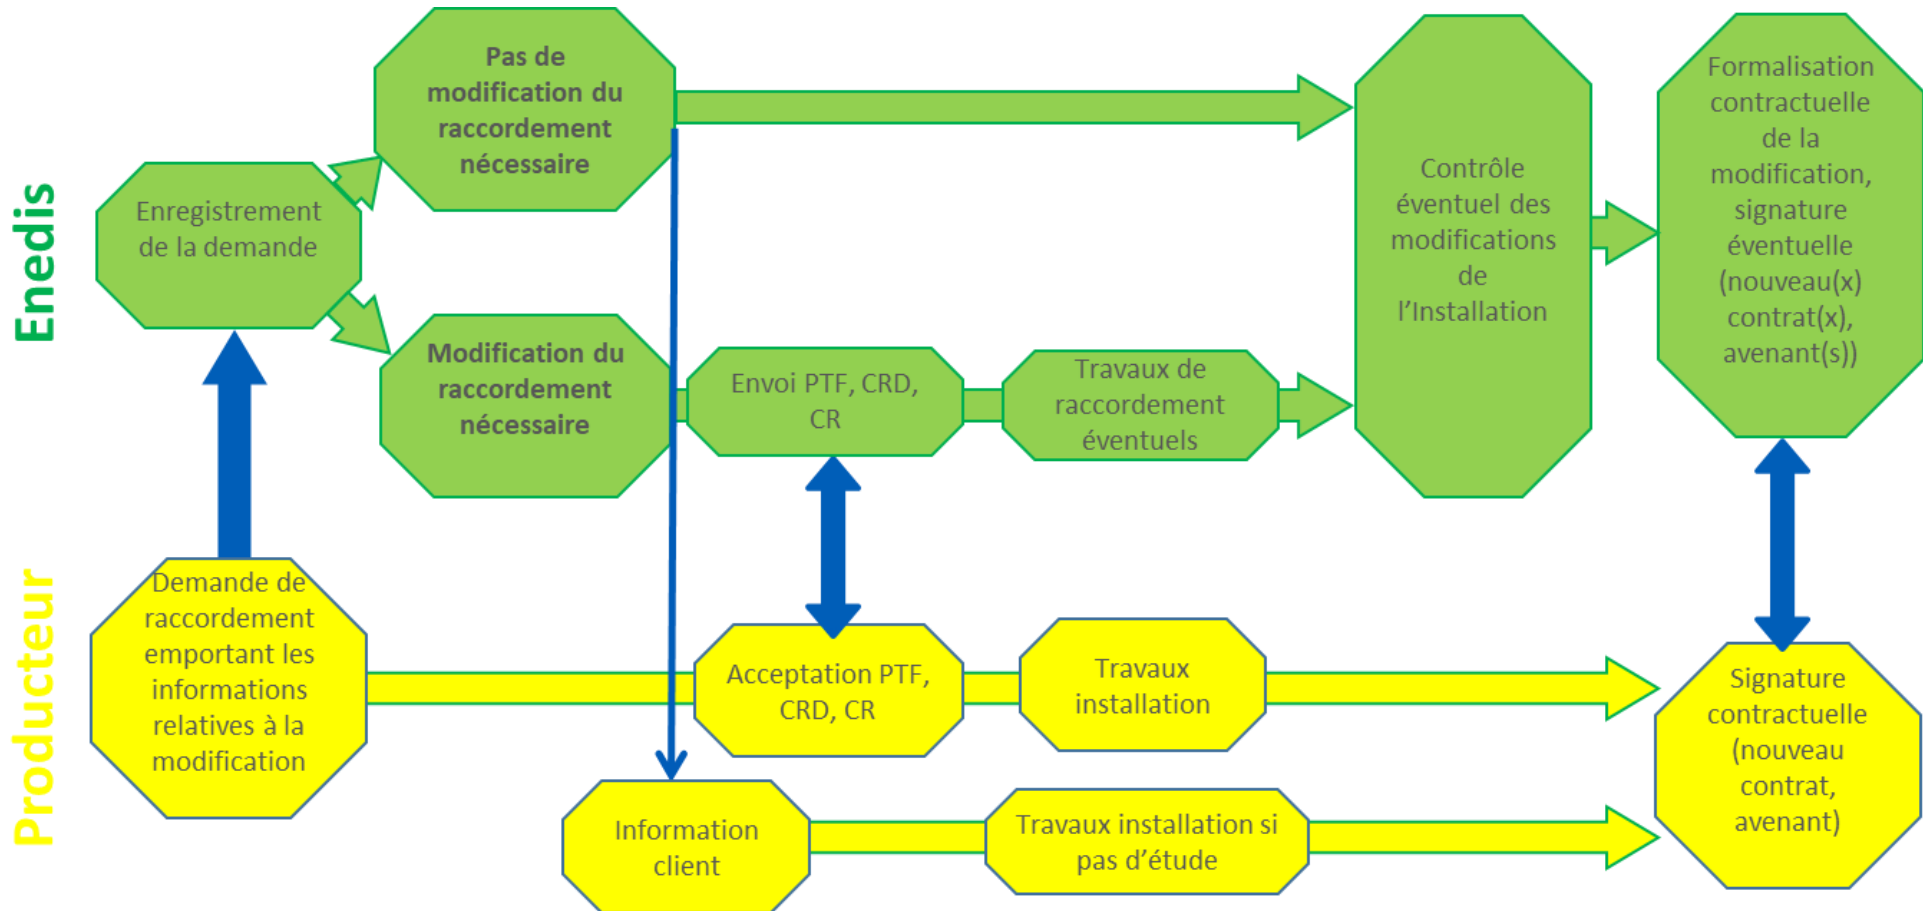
Enedis

Producteur

Enregistrement de la demande

Pas de modification du raccordement nécessaire

Modification du raccordement nécessaire

Envoi PTF, CRD, CR

Travaux de raccordement éventuels

Contrôle éventuel des modifications de l'Installation

Formalisation contractuelle de la modification, signature éventuelle (nouveau(x) contrat(x), avenant(s))

Demande de raccordement emportant les informations relatives à la modification

Acceptation PTF, CRD, CR

Travaux installation

Information client

Travaux installation si pas d'étude

Signature contractuelle (nouveau contrat, avenant)